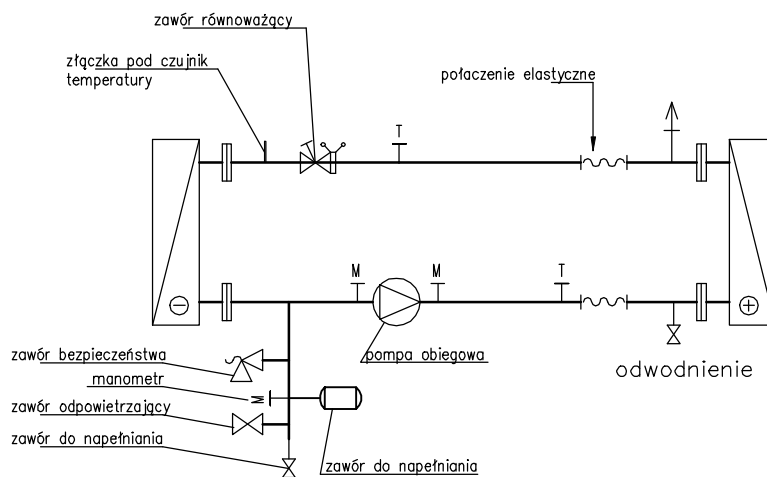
zawór równoważący

złączka pod czujnik temperatury

połaczenie elastyczne

T

M

M

T

zawór bezpieczeństwa

manometr

M

zawór odpowietrzajacy

zawór do napełniania

pompa obiegowa

odwodnienie

zawór do napełniania